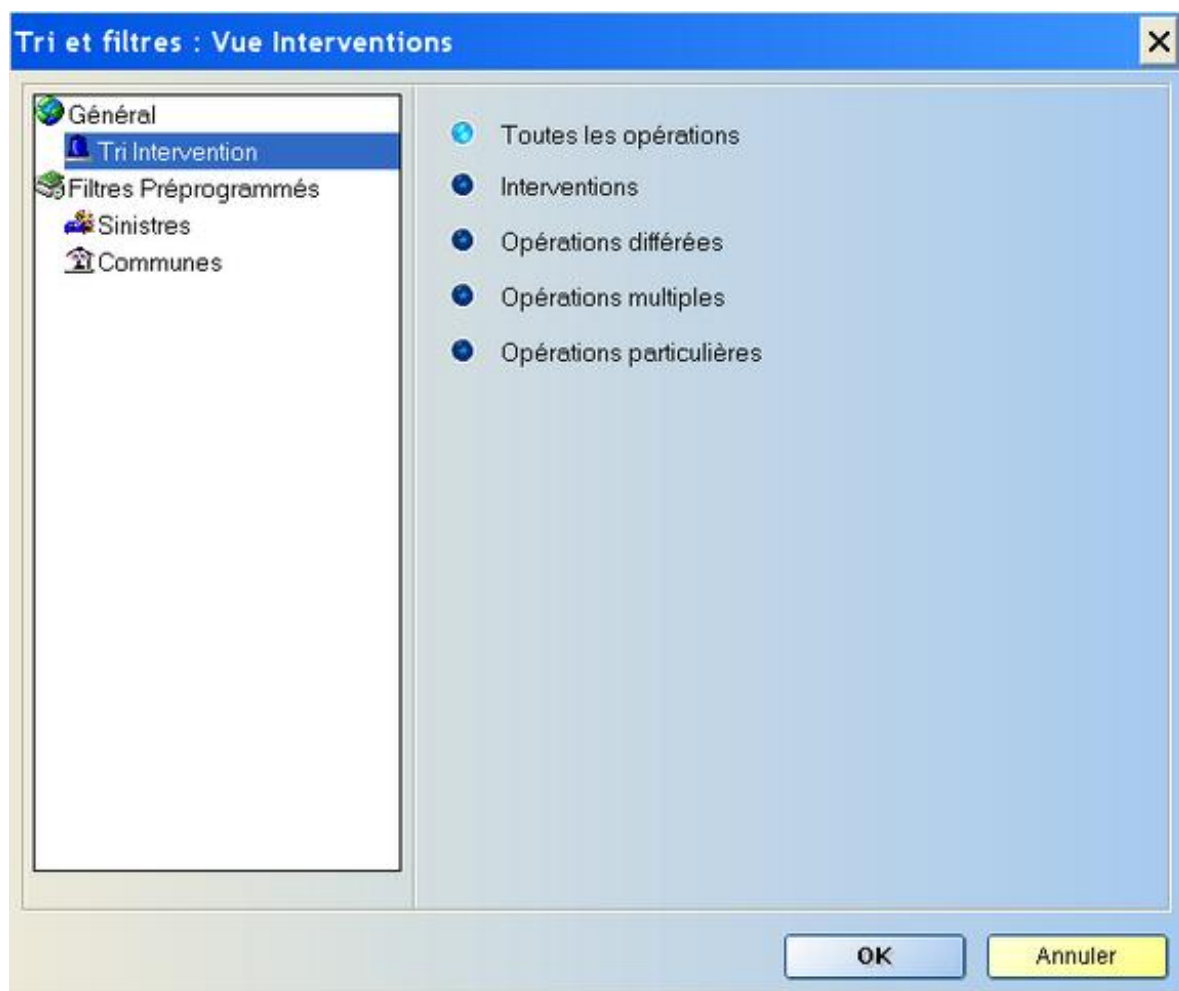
Tri et filtres : Vue Interventions

×

Général
Tri Intervention
Filtres Préprogrammés
Sinistres
Communes

Toutes les opérations
Interventions
Opérations différées
Opérations multiples
Opérations particulières

OK
Annuler